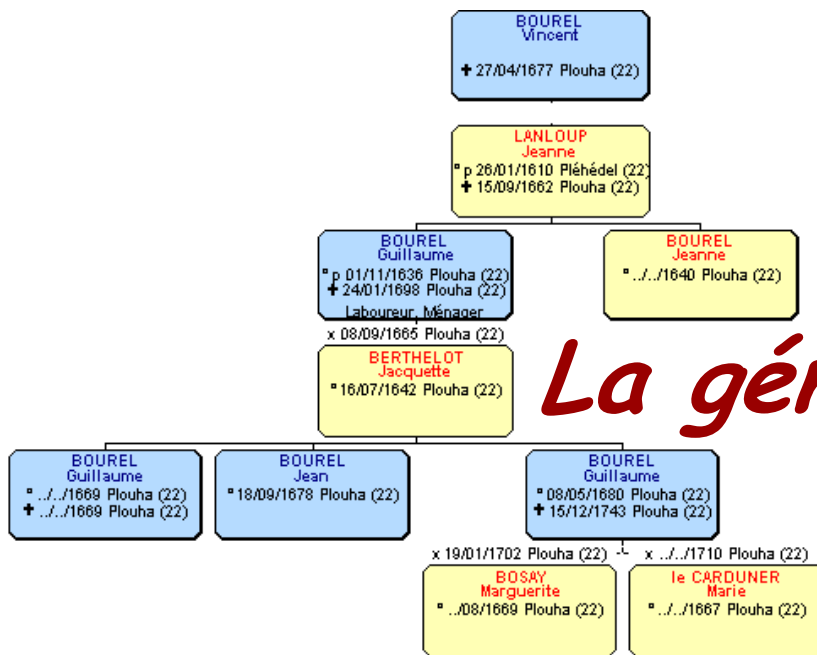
BOUREL
Vincent

✝ 27/04/1677 Plouha (22)

LANLOUP
Jeanne
° p 26/01/1610 Pléhédel (22)
✝ 15/09/1662 Plouha (22)

BOUREL
Guillaume
° p 01/11/1636 Plouha (22)
✝ 24/01/1698 Plouha (22)
Laboureur, Ménager

BOUREL
Jeanne
° ../../1640 Plouha (22)

x 08/09/1665 Plouha (22)

BERTHELOT
Jacquette
° 16/07/1642 Plouha (22)

La gén

BOUREL
Guillaume
° ../../1669 Plouha (22)
✝ ../../1669 Plouha (22)

BOUREL
Jean
° 18/09/1678 Plouha (22)

BOUREL
Guillaume
° 08/05/1680 Plouha (22)
✝ 15/12/1743 Plouha (22)

x 19/01/1702 Plouha (22)

x ../../1710 Plouha (22)

BOSAY
Marguerite
° ../08/1669 Plouha (22)

le CARDUNER
Marie
° ../../1667 Plouha (22)